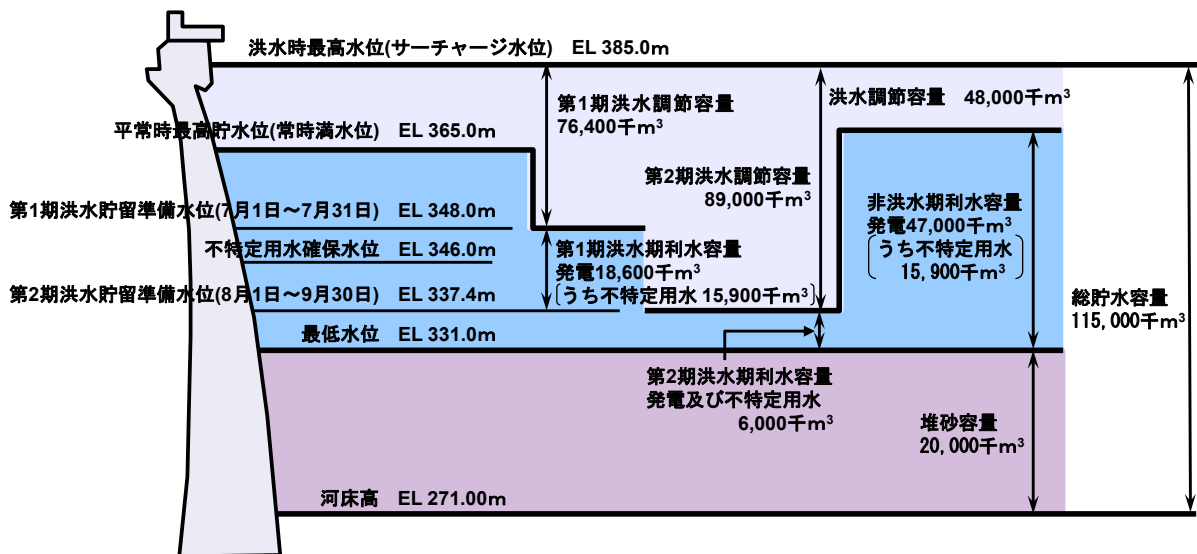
洪水時最高水位(サーチャージ水位)　EL 385.0m

平常時最高貯水位(常時満水位)　EL 365.0m

第1期洪水貯留準備水位(7月1日～7月31日)　EL 348.0m

不特定用水確保水位　EL 346.0m

第2期洪水貯留準備水位(8月1日～9月30日)　EL 337.4m

最低水位　EL 331.0m

河床高　EL 271.00m

第1期洪水調節容量
76,400千m$^3$

第1期洪水期利水容量
発電18,600千m$^3$
(うち不特定用水 15,900千m$^3$)

洪水調節容量　48,000千m$^3$

第2期洪水調節容量
89,000千m$^3$

非洪水期利水容量
発電47,000千m$^3$
(うち不特定用水
15, 900千m$^3$)

総貯水容量
115, 000千m$^3$

第2期洪水期利水容量
発電及び不特定用水
6,000千m$^3$

堆砂容量
20, 000千m$^3$